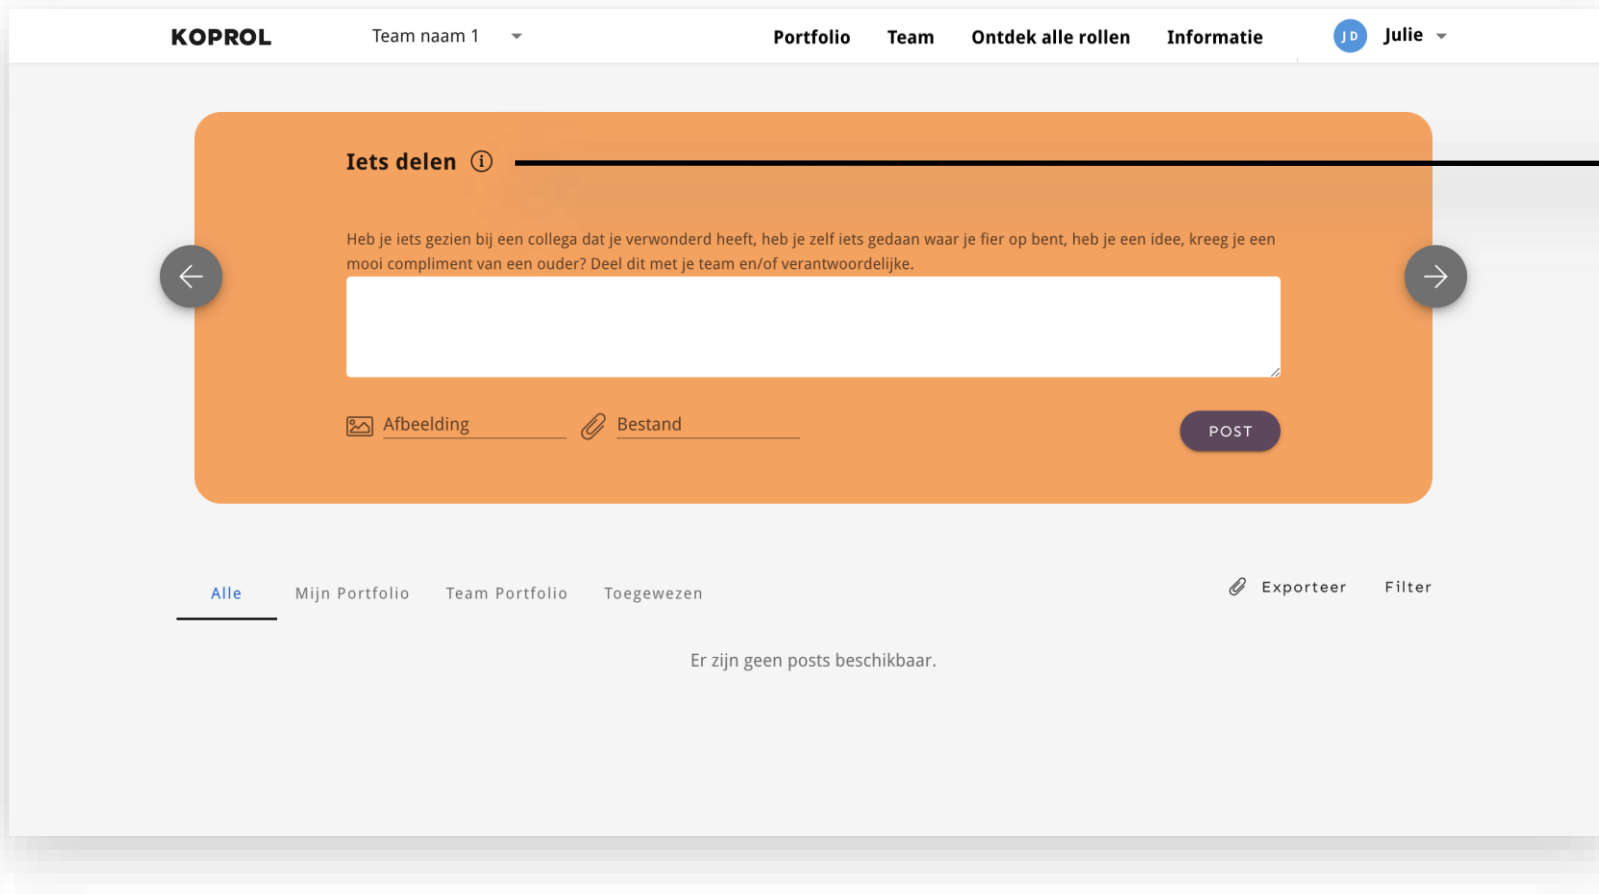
KOPROL

Team naam 1

Portfolio Team Ontdek alle rollen Informatie

JD Julie

Iets delen ⓘ

Heb je iets gezien bij een collega dat je verwonderd heeft, heb je zelf iets gedaan waar je fier op bent, heb je een idee, kreeg je een mooi compliment van een ouder? Deel dit met je team en/of verantwoordelijke.

Afbeelding Bestand POST

Alle Mijn Portfolio Team Portfolio Toegewezen Exporteer Filter

Er zijn geen posts beschikbaar.